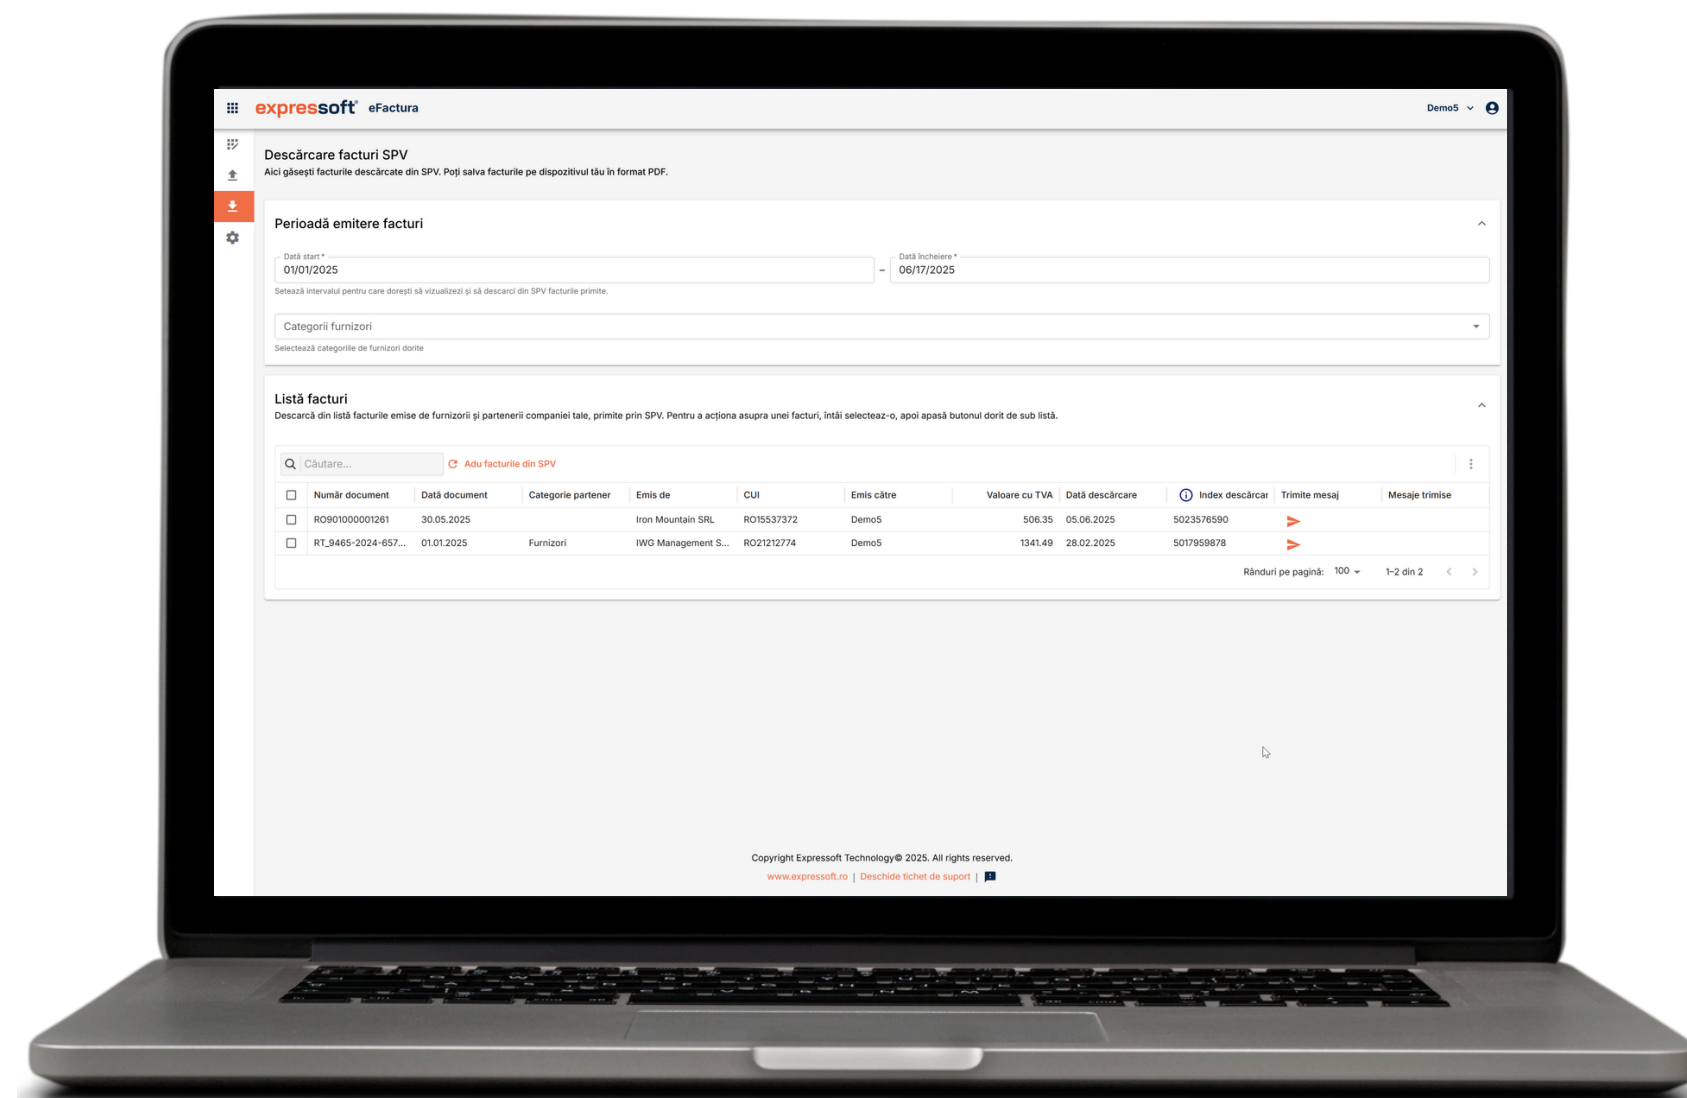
expressoft eFactura

Demo5

Descărcare facturi SPV
Aici găsești facturile descărcate din SPV. Poți salva facturile pe dispozitivul tău în format PDF.

Perioadă emitere facturi

Dată start *
01/01/2025
–
Dată încheiere *
06/17/2025
Setează intervalul pentru care dorești să vizualizezi și să descarci din SPV facturile primite.

Categorii furnizori
Selectează categoriile de furnizori dorite

Listă facturi
Descarcă din listă facturile emise de furnizorii și partenerii companiei tale, primite prin SPV. Pentru a acționa asupra unei facturi, întâi selectează-o, apoi apasă butonul dorit de sub listă.

Căutare...
Adu facturile din SPV

| Număr document | Dată document | Categorie partener | Emis de | CUI | Emis către | Valoare cu TVA | Dată descărcare | Index descărcar | Trimite mesaj | Mesaje trimise |
|---|---|---|---|---|---|---|---|---|---|---|
| RO901000001261 | 30.05.2025 | | Iron Mountain SRL | RO15537372 | Demo5 | 506.35 | 05.06.2025 | 5023576590 | | |
| RT_9465-2024-657... | 01.01.2025 | Furnizori | IWG Management S... | RO21212774 | Demo5 | 1341.49 | 28.02.2025 | 5017959878 | | |

Rânduri pe pagină: 100
1–2 din 2

Copyright Expressoft Technology© 2025. All rights reserved.
www.expressoft.ro | Deschide tichet de suport |